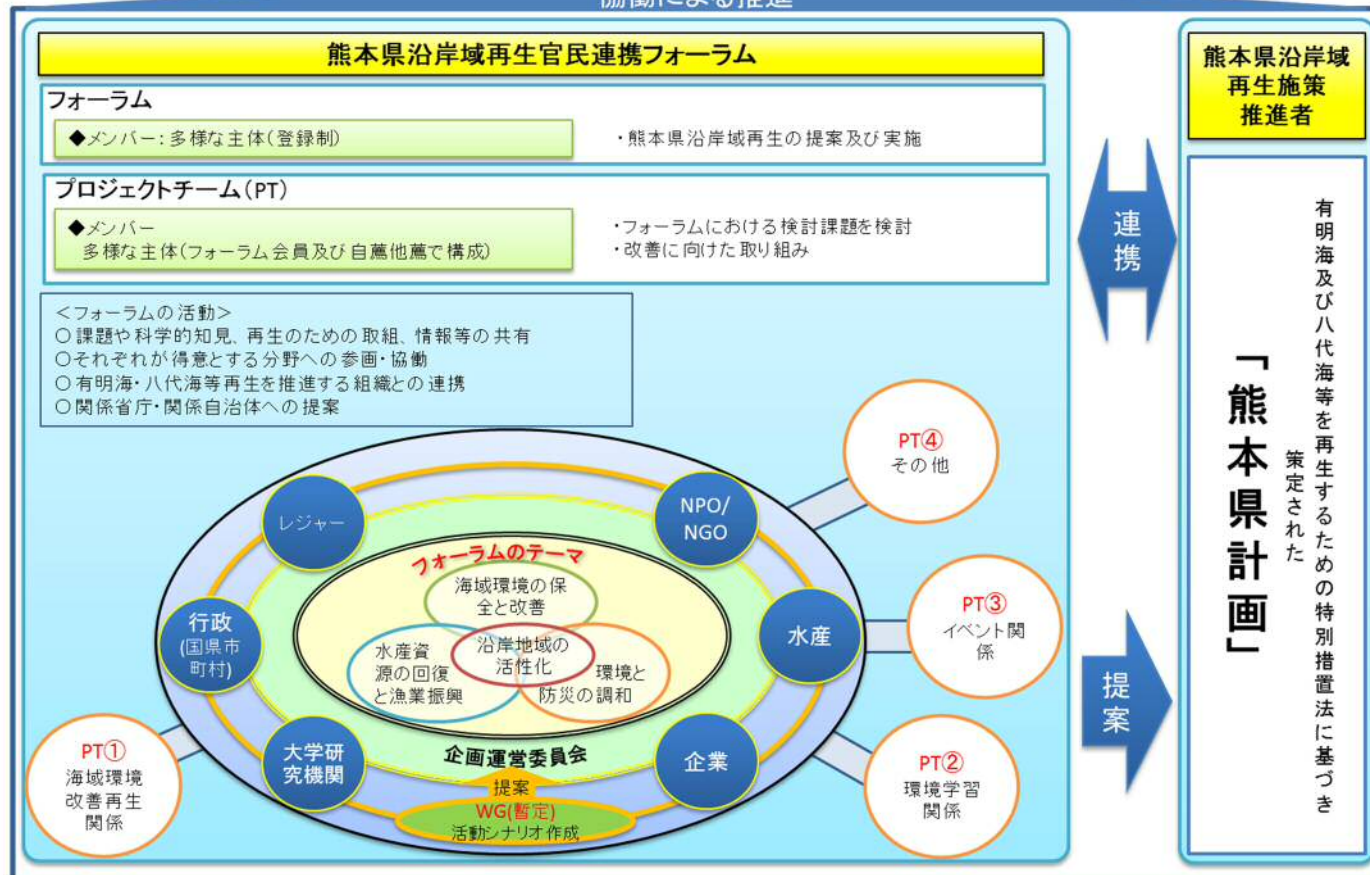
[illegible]

熊本県沿岸域再生官民連携フォーラム

フォーラム

◆メンバー：多様な主体（登録制）

・熊本県沿岸域再生の提案及び実施

プロジェクトチーム（PT）

◆メンバー
多様な主体（フォーラム会員及び自薦他薦で構成）

・フォーラムにおける検討課題を検討
・改善に向けた取り組み

＜フォーラムの活動＞
○課題や科学的知見、再生のための取組、情報等の共有
○それぞれが得意とする分野への参画・協働
○有明海・八代海等再生を推進する組織との連携
○関係省庁・関係自治体への提案

レジャー

NPO/NGO

行政（国県市町村）

水産

大学研究機関

企業

フォーラムのテーマ

海域環境の保全と改善

水産資源の回復と漁業振興

沿岸地域の活性化

環境と防災の調和

企画運営委員会

提案

WG(暫定)
活動シナリオ作成

PT①
海域環境改善再生関係

PT②
環境学習関係

PT③
イベント関係

PT④
その他

連携

提案

熊本県沿岸域再生施策推進者

有明海及び八代海等を再生するための特別措置法に基づき策定された

「熊本県計画」